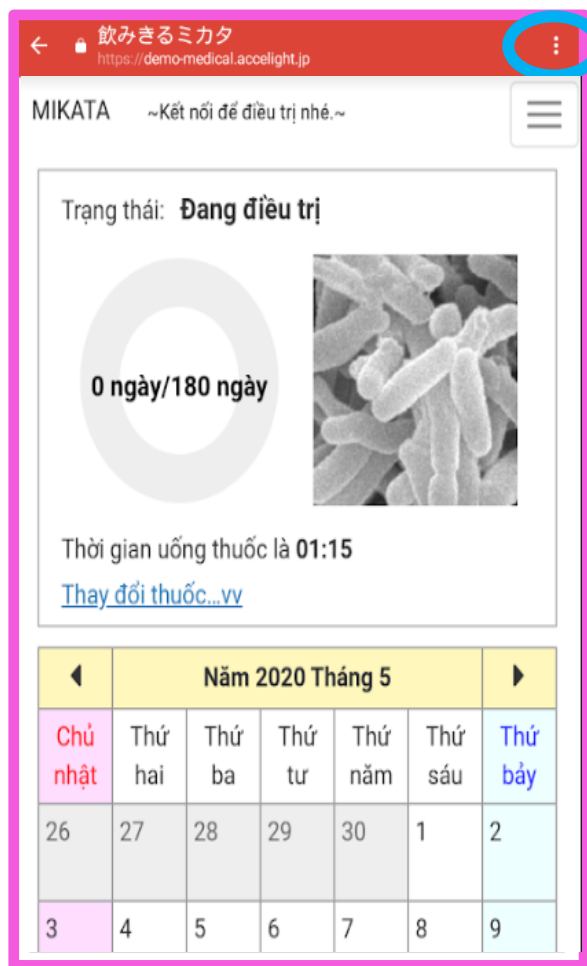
飲みきるミカタ
https://demo-medical.accelight.jp

MIKATA ~Kết nối để điều trị nhé.~

Trạng thái: **Đang điều trị**

0 ngày/180 ngày

Thời gian uống thuốc là **01:15**

Thay đổi thuốc...vv

| ◀ | Năm 2020 Tháng 5 | | | | | ▶ |
|---|---|---|---|---|---|---|
| Chủ nhật | Thứ hai | Thứ ba | Thứ tư | Thứ năm | Thứ sáu | Thứ bảy |
| 26 | 27 | 28 | 29 | 30 | 1 | 2 |
| 3 | 4 | 5 | 6 | 7 | 8 | 9 |